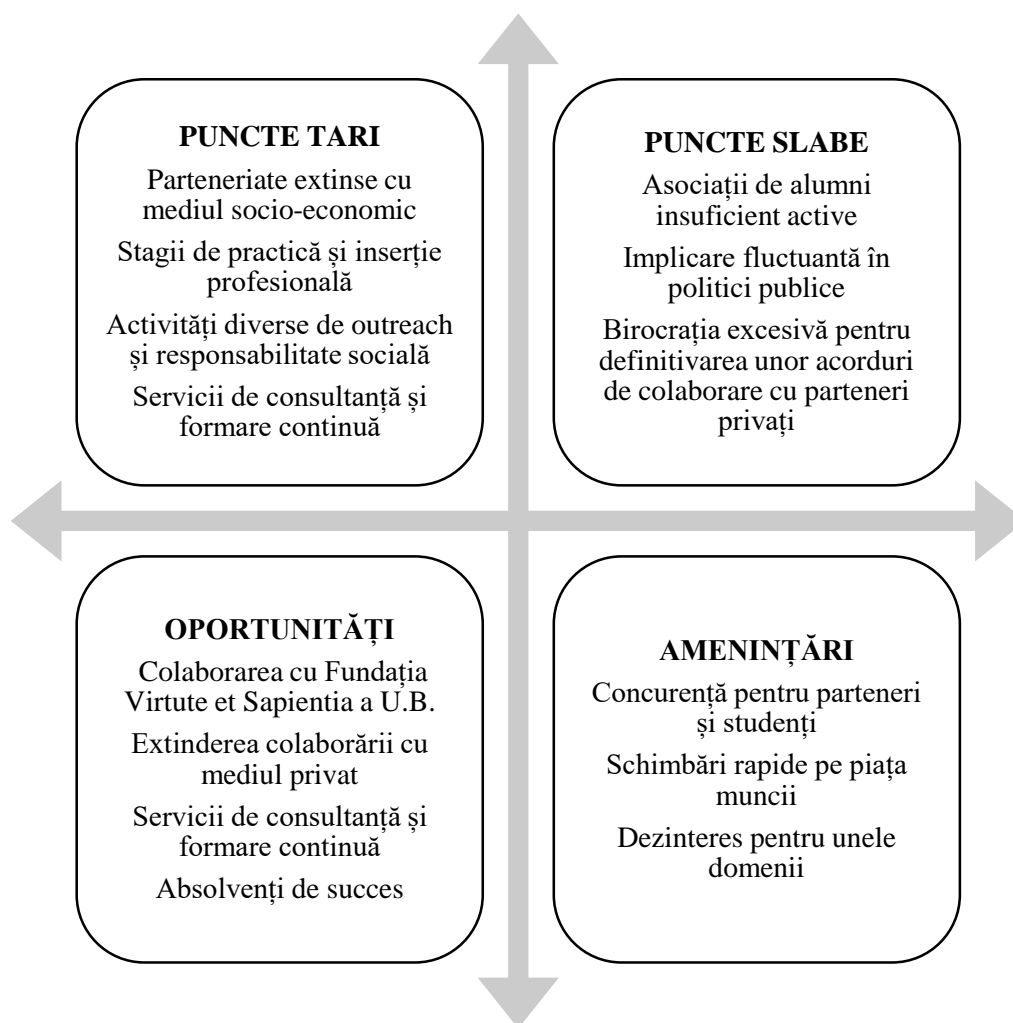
PUNCTE TARI

Parteneriate extinse cu mediul socio-economic

Stagii de practică și inserție profesională

Activități diverse de outreach și responsabilitate socială

Servicii de consultanță și formare continuă

PUNCTE SLABE

Asociații de alumni insuficient active

Implicare fluctuantă în politici publice

Birocrația excesivă pentru definitivarea unor acorduri de colaborare cu parteneri privați

OPORTUNITĂȚI

Colaborarea cu Fundația Virtute et Sapientia a U.B.

Extinderea colaborării cu mediul privat

Servicii de consultanță și formare continuă

Absolvenți de succes

AMENINȚĂRI

Concurență pentru parteneri și studenți

Schimbări rapide pe piața muncii

Dezinteres pentru unele domenii